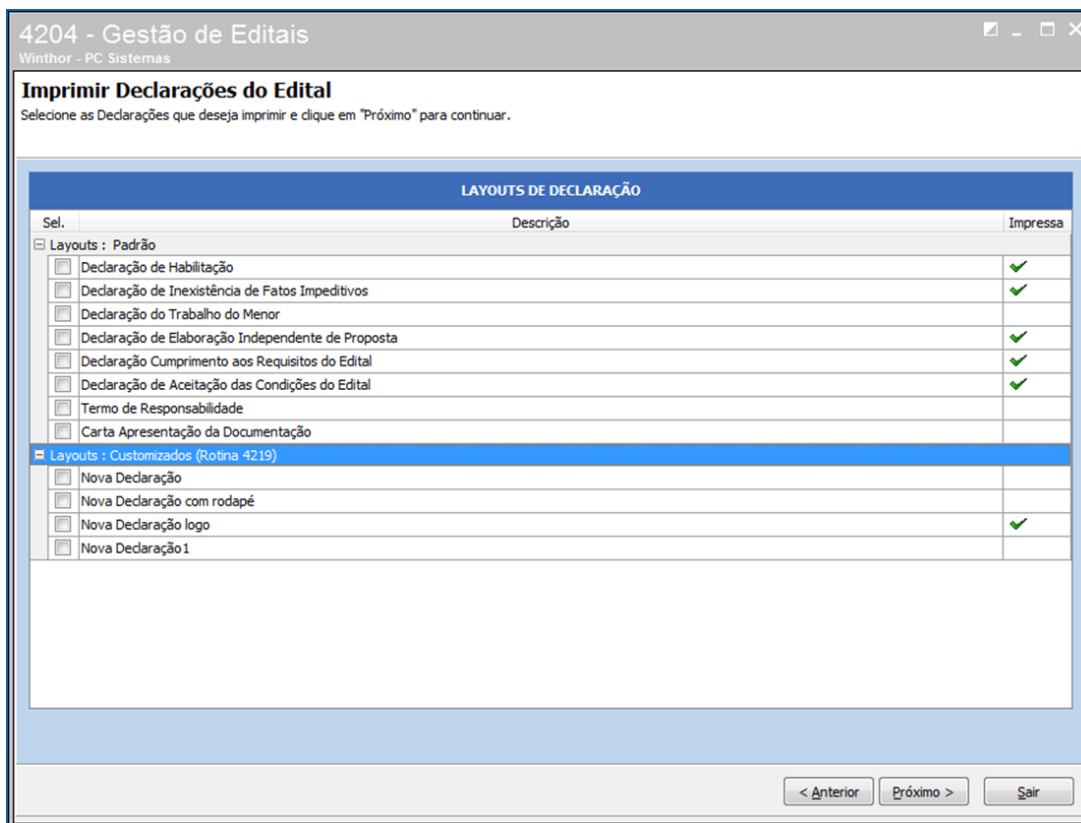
4204 - Gestão de Editais
Winthor - PC Sistemas

Imprimir Declarações do Edital
Selecione as Declarações que deseja imprimir e clique em "Próximo" para continuar.

LAYOUTS DE DECLARAÇÃO

| Sel. | Descrição | Impressa |
|---|---|---|
| Layouts : Padrão | | |
| | Declaração de Habilitação | ✔ |
| | Declaração de Inexistência de Fatos Impeditivos | ✔ |
| | Declaração do Trabalho do Menor | |
| | Declaração de Elaboração Independente de Proposta | ✔ |
| | Declaração Cumprimento aos Requisitos do Edital | ✔ |
| | Declaração de Aceitação das Condições do Edital | ✔ |
| | Termo de Responsabilidade | |
| | Carta Apresentação da Documentação | |
| Layouts : Customizados (Rotina 4219) | | |
| | Nova Declaração | |
| | Nova Declaração com rodapé | |
| | Nova Declaração logo | ✔ |
| | Nova Declaração1 | |

< Anterior   Próximo >   Sair